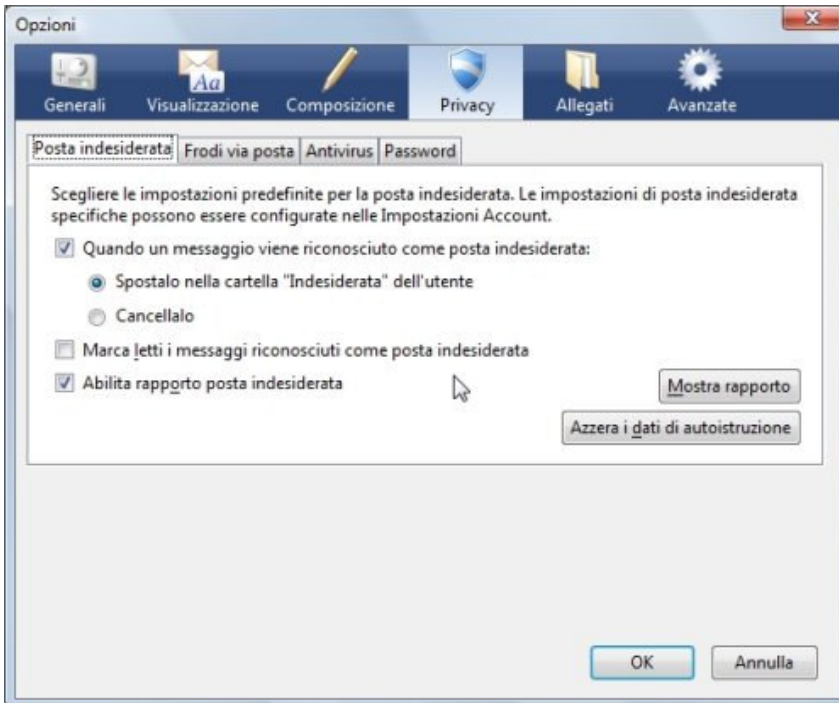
Opzioni

Generali
Visualizzazione
Composizione
Privacy
Allegati
Avanzate

Posta indesiderata
Frodi via posta
Antivirus
Password

Scegliere le impostazioni predefinite per la posta indesiderata. Le impostazioni di posta indesiderata specifiche possono essere configurate nelle Impostazioni Account.

Quando un messaggio viene riconosciuto come posta indesiderata:

Spostalo nella cartella "Indesiderata" dell'utente

Cancellalo

Marca letti i messaggi riconosciuti come posta indesiderata

Abilita rapporto posta indesiderata

Mostra rapporto

Azzera i dati di autoistruzione

OK

Annulla